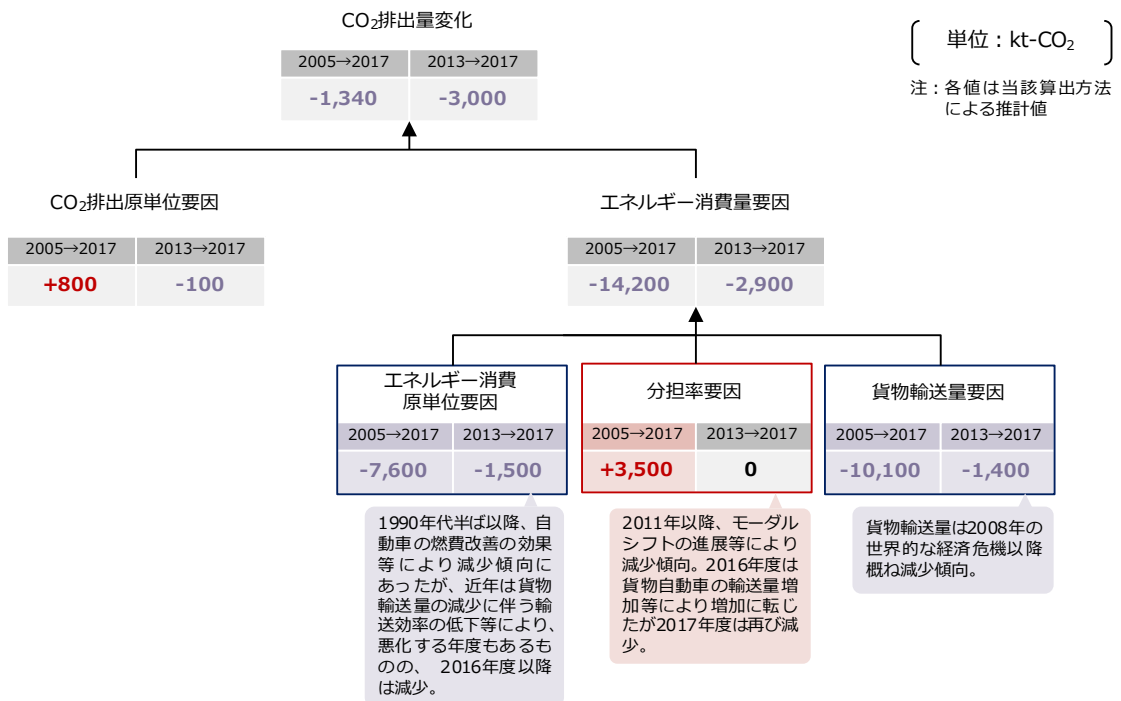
$CO_2$排出量変化

| 2005→2017 | 2013→2017 |
|---|---|
| -1,340 | -3,000 |

単位：kt-$CO_2$

注：各値は当該算出方法による推計値

$CO_2$排出原単位要因

| 2005→2017 | 2013→2017 |
|---|---|
| +800 | -100 |

エネルギー消費量要因

| 2005→2017 | 2013→2017 |
|---|---|
| -14,200 | -2,900 |

エネルギー消費原単位要因

| 2005→2017 | 2013→2017 |
|---|---|
| -7,600 | -1,500 |

1990年代半ば以降、自動車の燃費改善の効果等により減少傾向にあったが、近年は貨物輸送量の減少に伴う輸送効率の低下等により、悪化する年度もあるものの、 2016年度以降は減少。

分担率要因

| 2005→2017 | 2013→2017 |
|---|---|
| +3,500 | 0 |

2011年以降、モーダルシフトの進展等により減少傾向。2016年度は貨物自動車の輸送量増加等により増加に転じたが2017年度は再び減少。

貨物輸送量要因

| 2005→2017 | 2013→2017 |
|---|---|
| -10,100 | -1,400 |

貨物輸送量は2008年の世界的な経済危機以降概ね減少傾向。